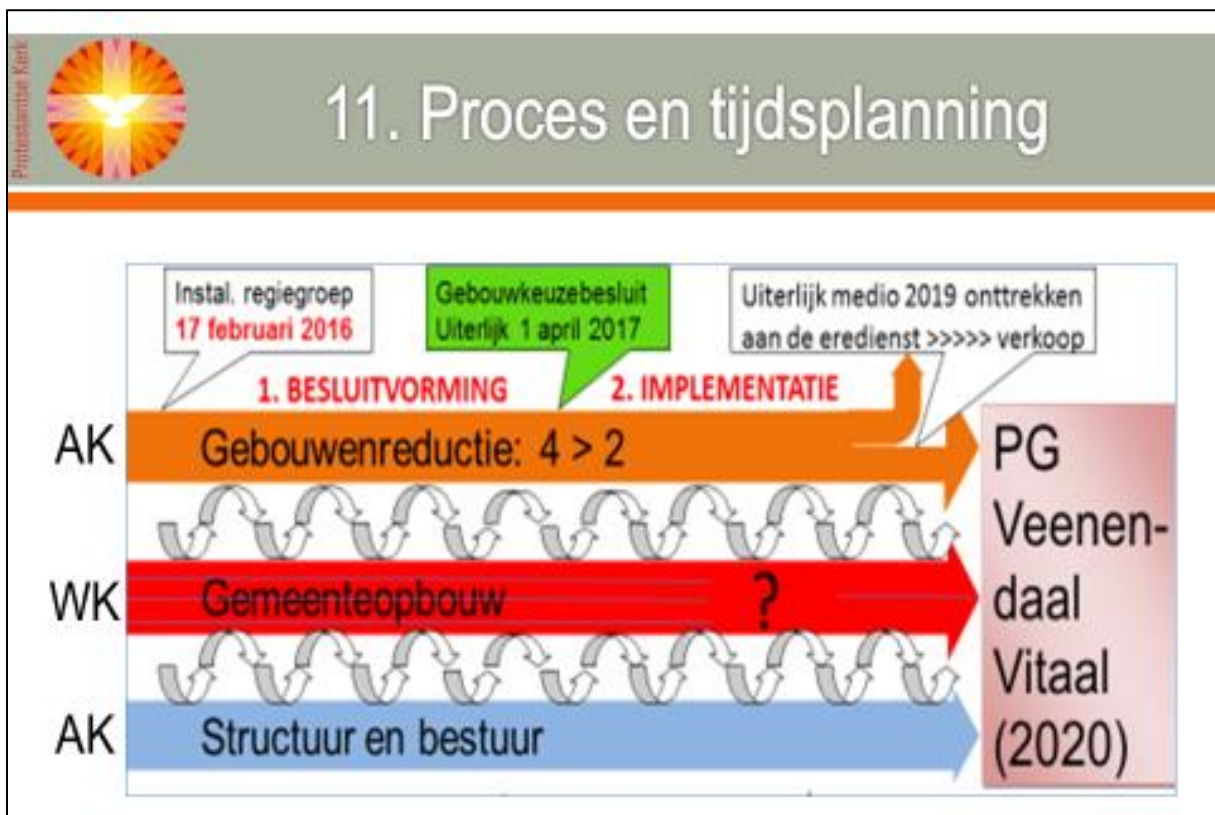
Protestantse Kerk

11. Proces en tijdsplanning

Instal. regiegroep
17 februari 2016

Gebouwkeuzebesluit
Uiterlijk 1 april 2017

Uiterlijk medio 2019 onttrekken aan de eredienst >>>>> verkoop

1. BESLUITVORMING

2. IMPLEMENTATIE

AK Gebouwenreductie: 4 > 2

WK Gemeenteopbouw ?

AK Structuur en bestuur

PG Veenendaal Vitaal (2020)